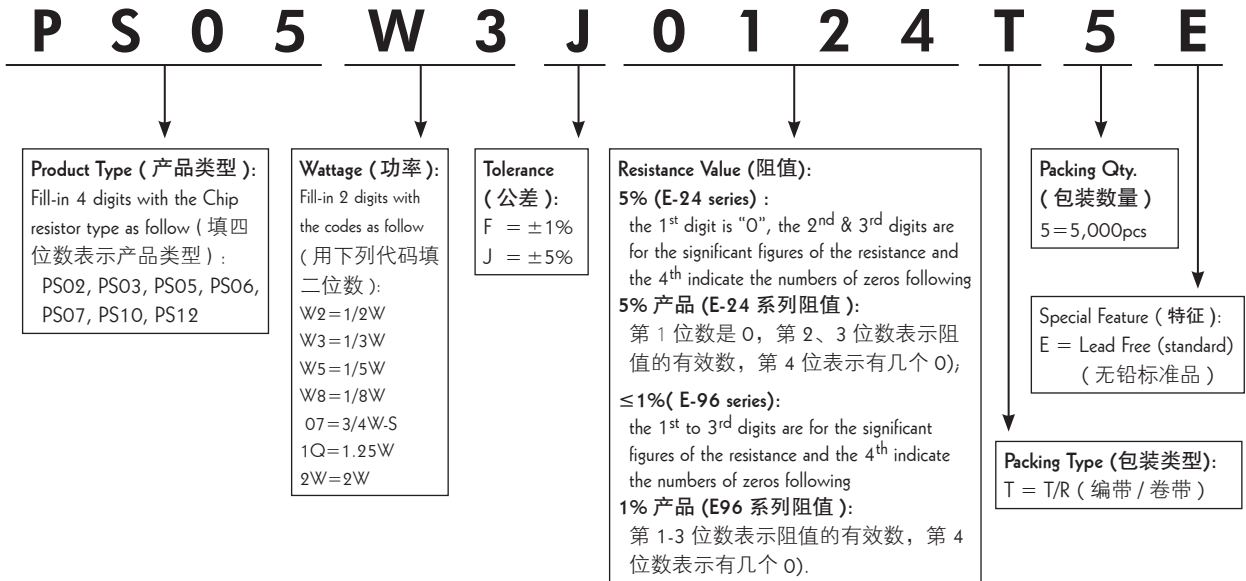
P S 0 5 W 3 J 0 1 2 4 T 5 E

Product Type ( 产品类型 ):
Fill-in 4 digits with the Chip resistor type as follow ( 填四位数表示产品类型 ) :
PS02, PS03, PS05, PS06, PS07, PS10, PS12

Wattage ( 功率 ):
Fill-in 2 digits with the codes as follow ( 用下列代码填二位数 ):
W2 = 1/2W
W3 = 1/3W
W5 = 1/5W
W8 = 1/8W
07 = 3/4W-S
1Q = 1.25W
2W = 2W

Tolerance ( 公差 ):
F = ±1%
J = ±5%

Resistance Value (阻值):
5% (E-24 series) :
the 1$^{st}$ digit is "0", the 2$^{nd}$ & 3$^{rd}$ digits are for the significant figures of the resistance and the 4$^{th}$ indicate the numbers of zeros following
5% 产品 (E-24 系列阻值 ):
第 1 位数是 0，第 2、3 位数表示阻值的有效数，第 4 位表示有几个 0);
≤1%( E-96 series):
the 1$^{st}$ to 3$^{rd}$ digits are for the significant figures of the resistance and the 4$^{th}$ indicate the numbers of zeros following
1% 产品 (E96 系列阻值 ):
第 1-3 位数表示阻值的有效数，第 4 位数表示有几个 0).

Packing Qty. ( 包装数量 )
5 = 5,000pcs

Special Feature ( 特征 ):
E = Lead Free (standard)
( 无铅标准品 )

Packing Type (包装类型):
T = T/R ( 编带 / 卷带 )